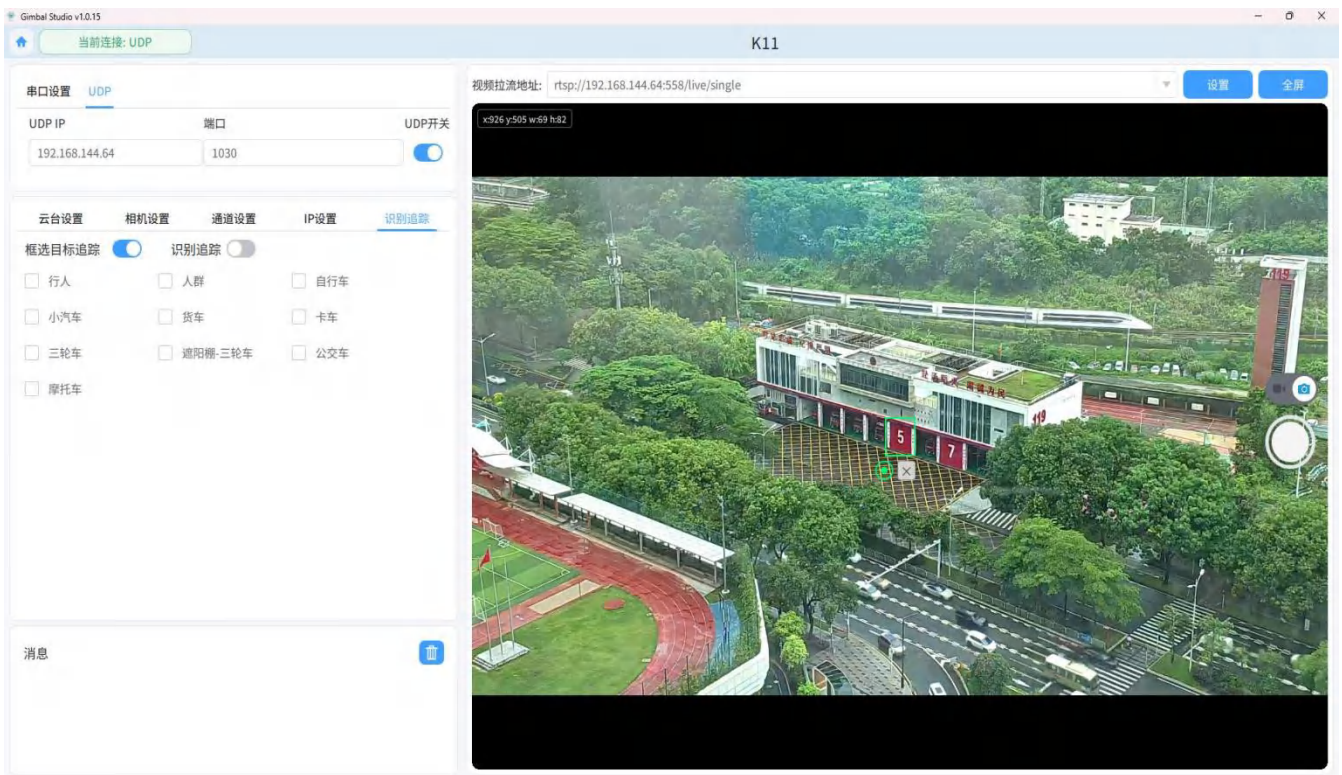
Gimbal Studio v1.0.15

当前连接: UDP

K11

串口设置 UDP

UDP IP
192.168.144.64

端口
1030

UDP开关

云台设置 相机设置 通道设置 IP设置 识别追踪

框选目标追踪 识别追踪

行人 人群 自行车
小汽车 货车 卡车
三轮车 遮阳棚-三轮车 公交车
摩托车

消息

视频拉流地址: rtsp://192.168.144.64:558/live/single

设置 全屏

x:926 y:505 w:69 h:82

5 7 119